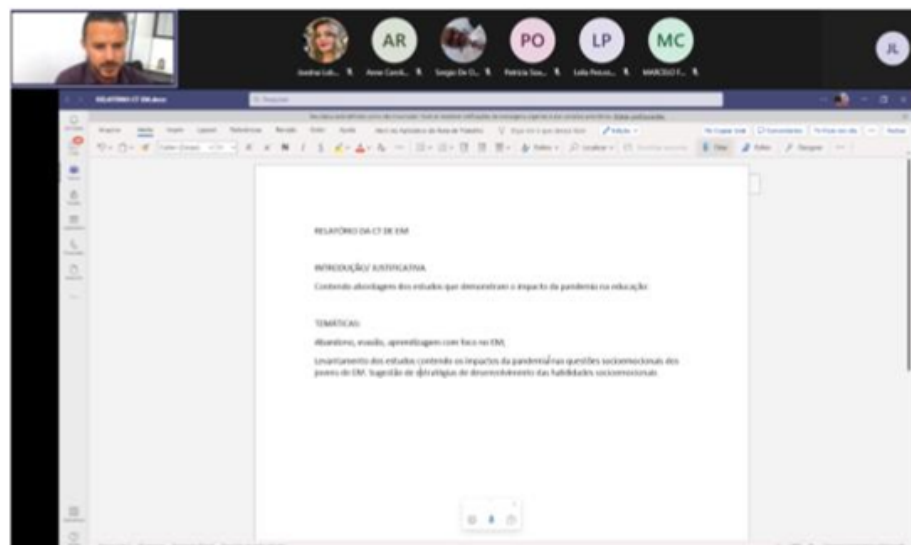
AR PO LP MC JL

Joelma Lob... Anne Carol... Sergio Da C... Patricia Sou... Leila Pessoa... MARCELO F...

RELATÓRIO CT EM.docx

RELATÓRIO DA CT DE EM

INTRODUÇÃO/ JUSTIFICATIVA

Contendo abordagens dos estudos que demonstram o impacto da pandemia na educação.

TEMÁTICAS:

Abandono, evasão, aprendizagem com foco no EM;

Levantamento dos estudos contendo os impactos da pandemia nas questões socioemocionais dos jovens do EM. Sugestão de estratégias de desenvolvimento das habilidades socioemocionais.